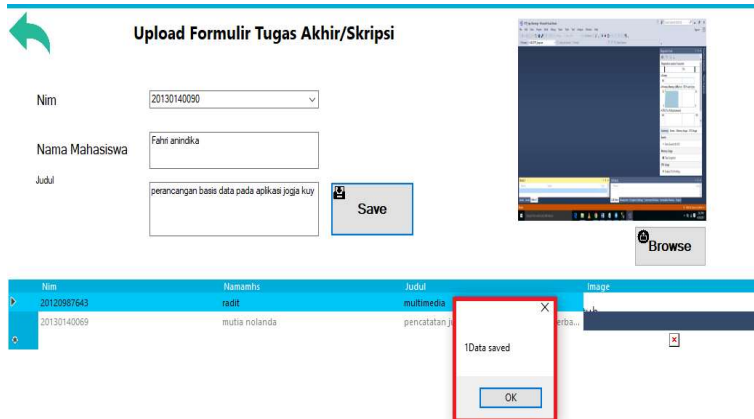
Upload Formulir Tugas Akhir/Skripsi

Nim
20130140090

Nama Mahasiswa
Fahri anindika

Judul
perancangan basis data pada aplikasi jogja kuy

Save

Browse

| Nim | Namamhs | Judul | Image |
|---|---|---|---|
| 20120987643 | radit | multimedia | |
| 20130140069 | mutia nolanda | pencatatan j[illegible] erba... | |

1Data saved

OK